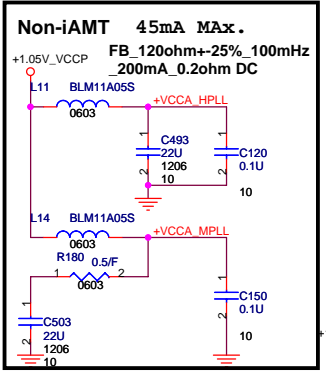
Non-iAMT 45mA MAx.

+1.05V_VCCP

FB_120ohm+-25%_100mHz
_200mA_0.2ohm DC

L11 BLM11A05S
0603
+VCCA_HPLL

C493
22U
1206
1
2
10

C120
0.1U
1
2
10

L14 BLM11A05S
0603
+VCCA_MPLL

R180 0.5/F
1 2
0603

C150
0.1U
1
2
10

C503
22U
1206
1
2
10